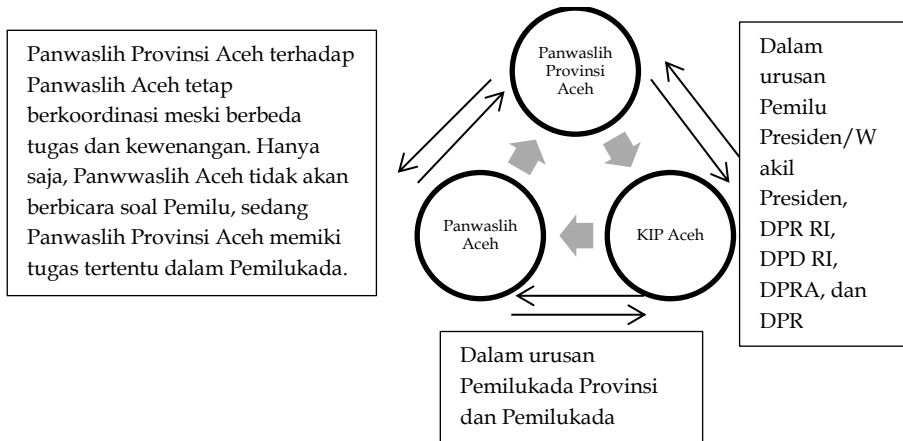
Panwaslih Provinsi Aceh terhadap Panwaslih Aceh tetap berkoordinasi meski berbeda tugas dan kewenangan. Hanya saja, Panwwaslih Aceh tidak akan berbicara soal Pemilu, sedang Panwaslih Provinsi Aceh memiki tugas tertentu dalam Pemilukada.

Panwaslih Provinsi Aceh

Panwaslih Aceh

KIP Aceh

Dalam urusan Pemilu Presiden/Wakil Presiden, DPR RI, DPD RI, DPRA, dan DPR

Dalam urusan Pemilukada Provinsi dan Pemilukada